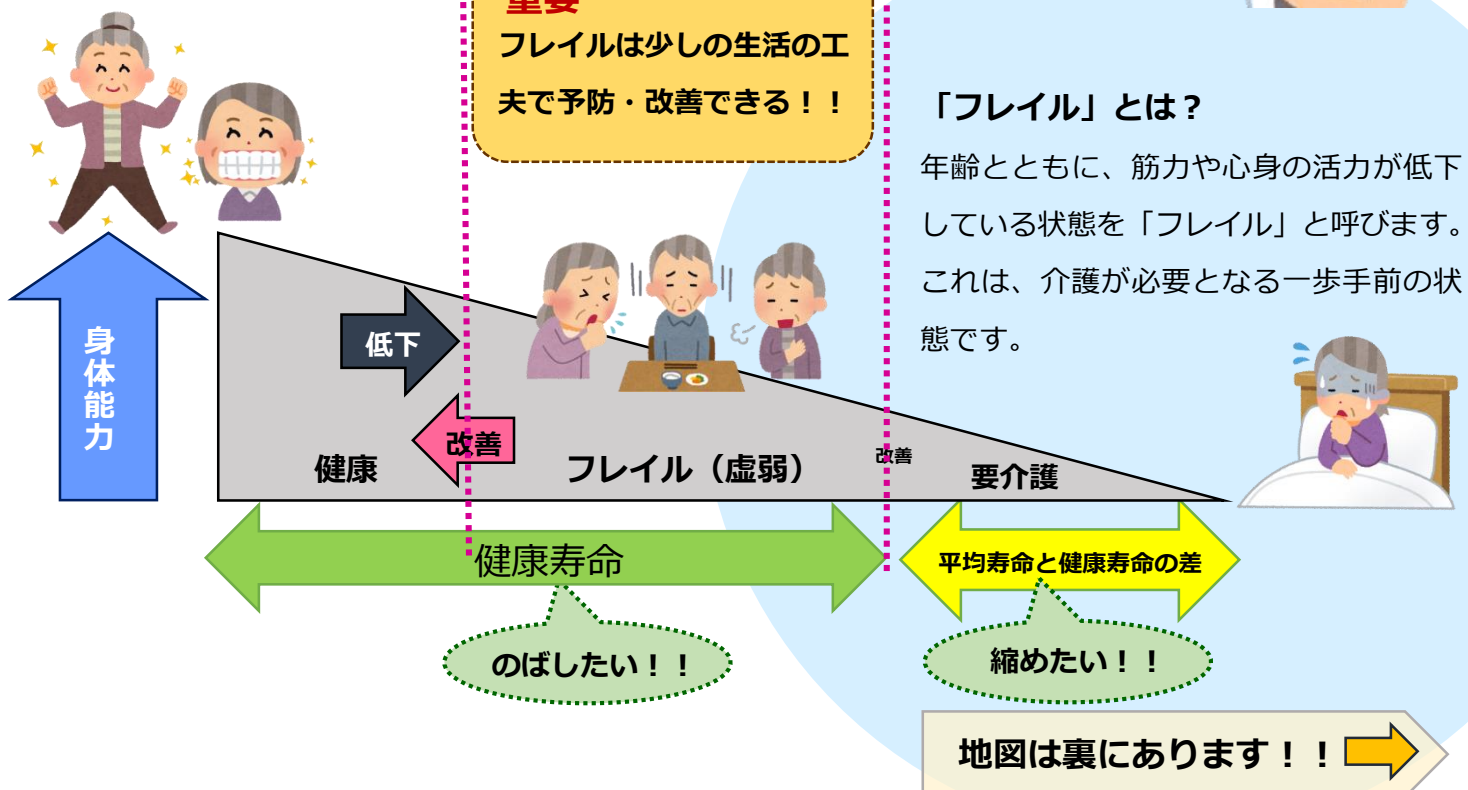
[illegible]

フレイルは少しの生活の工夫で予防・改善できる！！

「フレイル」とは？

年齢とともに、筋力や心身の活力が低下している状態を「フレイル」と呼びます。これは、介護が必要となる一歩手前の状態です。

身体能力

低下

改善

健康

フレイル（虚弱）

改善

要介護

健康寿命

平均寿命と健康寿命の差

のばしたい！！

縮めたい！！

地図は裏にあります！！